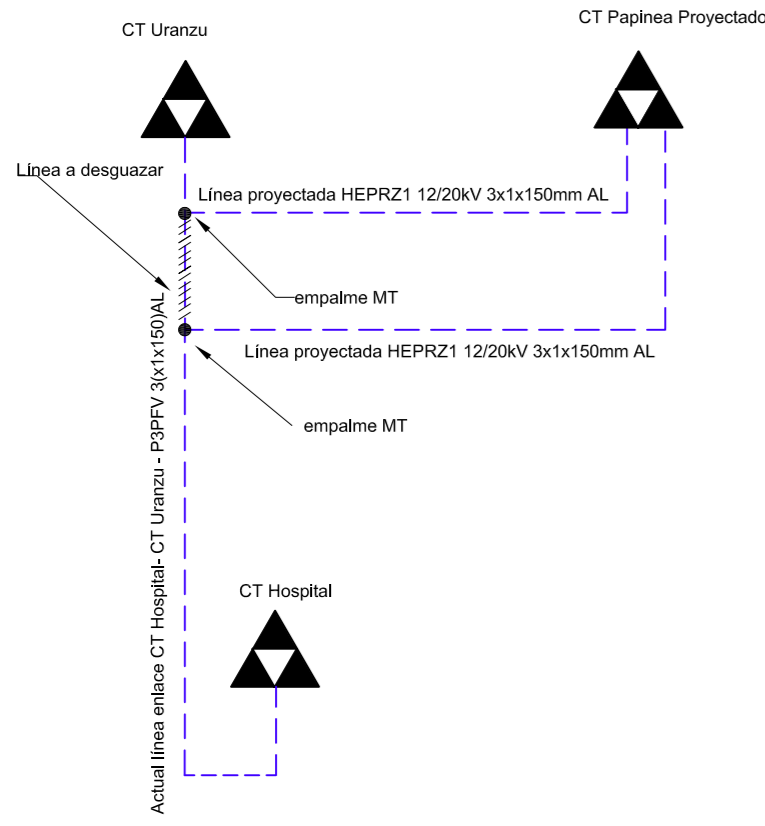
CT Uranzu

CT Papinea Proyectado

Línea a desguazar

Línea proyectada HEPRZ1 12/20kV 3x1x150mm AL

empalme MT

Línea proyectada HEPRZ1 12/20kV 3x1x150mm AL

empalme MT

Actual línea enlace CT Hospital- CT Uranzu - P3PFV 3(x1x150)AL

CT Hospital